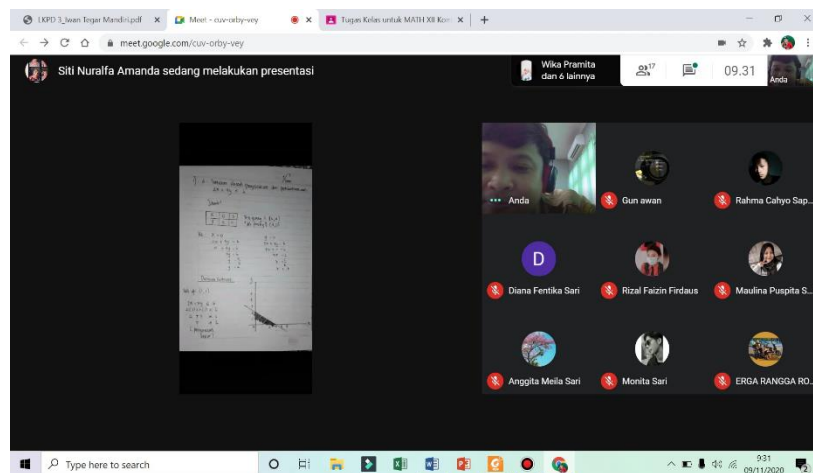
LKPD 3_Iwan Tegar Mandiri.pdf ×
Meet - cuv-orby-vey ×
Tugas Kelas untuk MATH XII Kon ×
+
meet.google.com/cuv-orby-vey
Siti Nuralfa Amanda sedang melakukan presentasi
Wika Pramita dan 6 lainnya
17
09.31
Anda
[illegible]
Anda
Gun awan
Rahma Cahyo Sap...
D
Diana Fentika Sari
Rizal Faizin Firdaus
Maulina Puspita S...
Anggita Meila Sari
Monita Sari
ERGA RANGGA RO...
Type here to search
9:31
09/11/2020